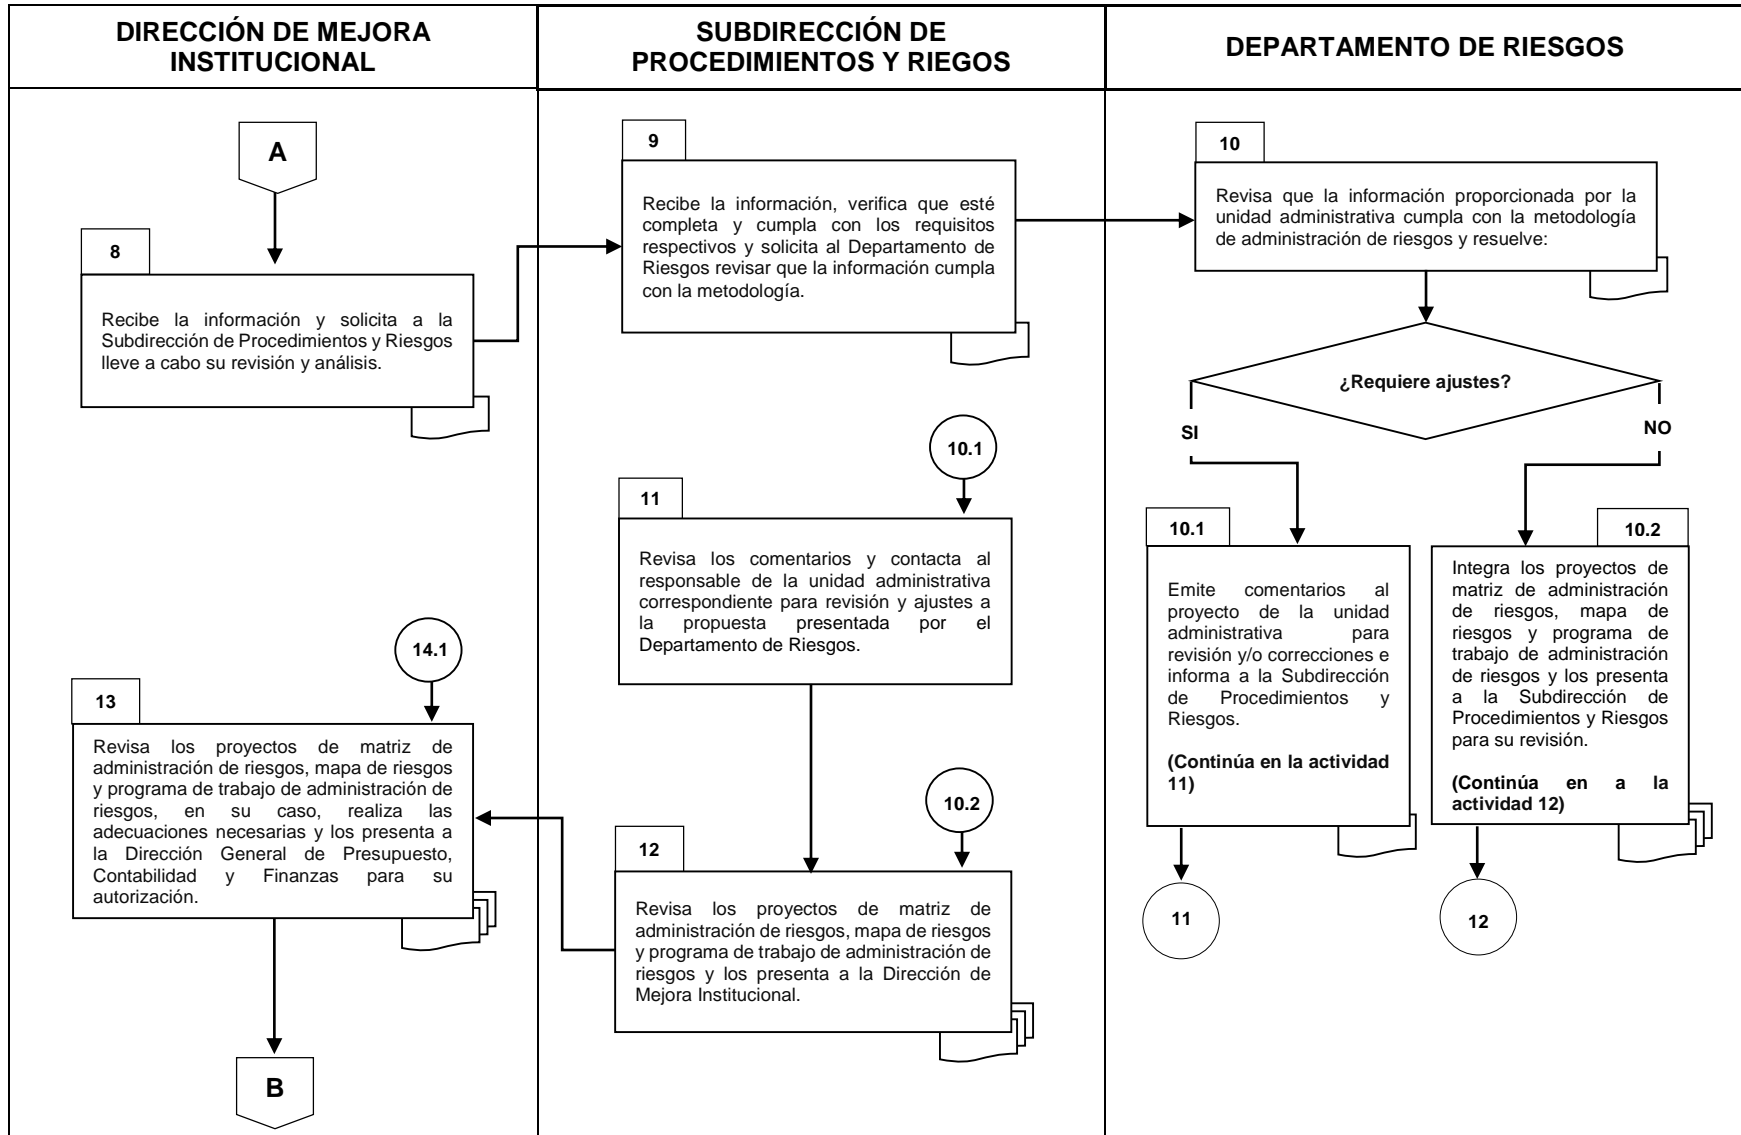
DIRECCIÓN DE MEJORA INSTITUCIONAL

SUBDIRECCIÓN DE PROCEDIMIENTOS Y RIEGOS

DEPARTAMENTO DE RIESGOS

A

8

Recibe la información y solicita a la Subdirección de Procedimientos y Riesgos lleve a cabo su revisión y análisis.

9

Recibe la información, verifica que esté completa y cumpla con los requisitos respectivos y solicita al Departamento de Riesgos revisar que la información cumpla con la metodología.

10

Revisa que la información proporcionada por la unidad administrativa cumpla con la metodología de administración de riesgos y resuelve:

¿Requiere ajustes?

SI

NO

10.1

11

Revisa los comentarios y contacta al responsable de la unidad administrativa correspondiente para revisión y ajustes a la propuesta presentada por el Departamento de Riesgos.

10.1

Emite comentarios al proyecto de la unidad administrativa para revisión y/o correcciones e informa a la Subdirección de Procedimientos y Riesgos.

(Continúa en la actividad 11)

10.2

Integra los proyectos de matriz de administración de riesgos, mapa de riesgos y programa de trabajo de administración de riesgos y los presenta a la Subdirección de Procedimientos y Riesgos para su revisión.

(Continúa en a la actividad 12)

14.1

13

Revisa los proyectos de matriz de administración de riesgos, mapa de riesgos y programa de trabajo de administración de riesgos, en su caso, realiza las adecuaciones necesarias y los presenta a la Dirección General de Presupuesto, Contabilidad y Finanzas para su autorización.

10.2

12

Revisa los proyectos de matriz de administración de riesgos, mapa de riesgos y programa de trabajo de administración de riesgos y los presenta a la Dirección de Mejora Institucional.

11

12

B